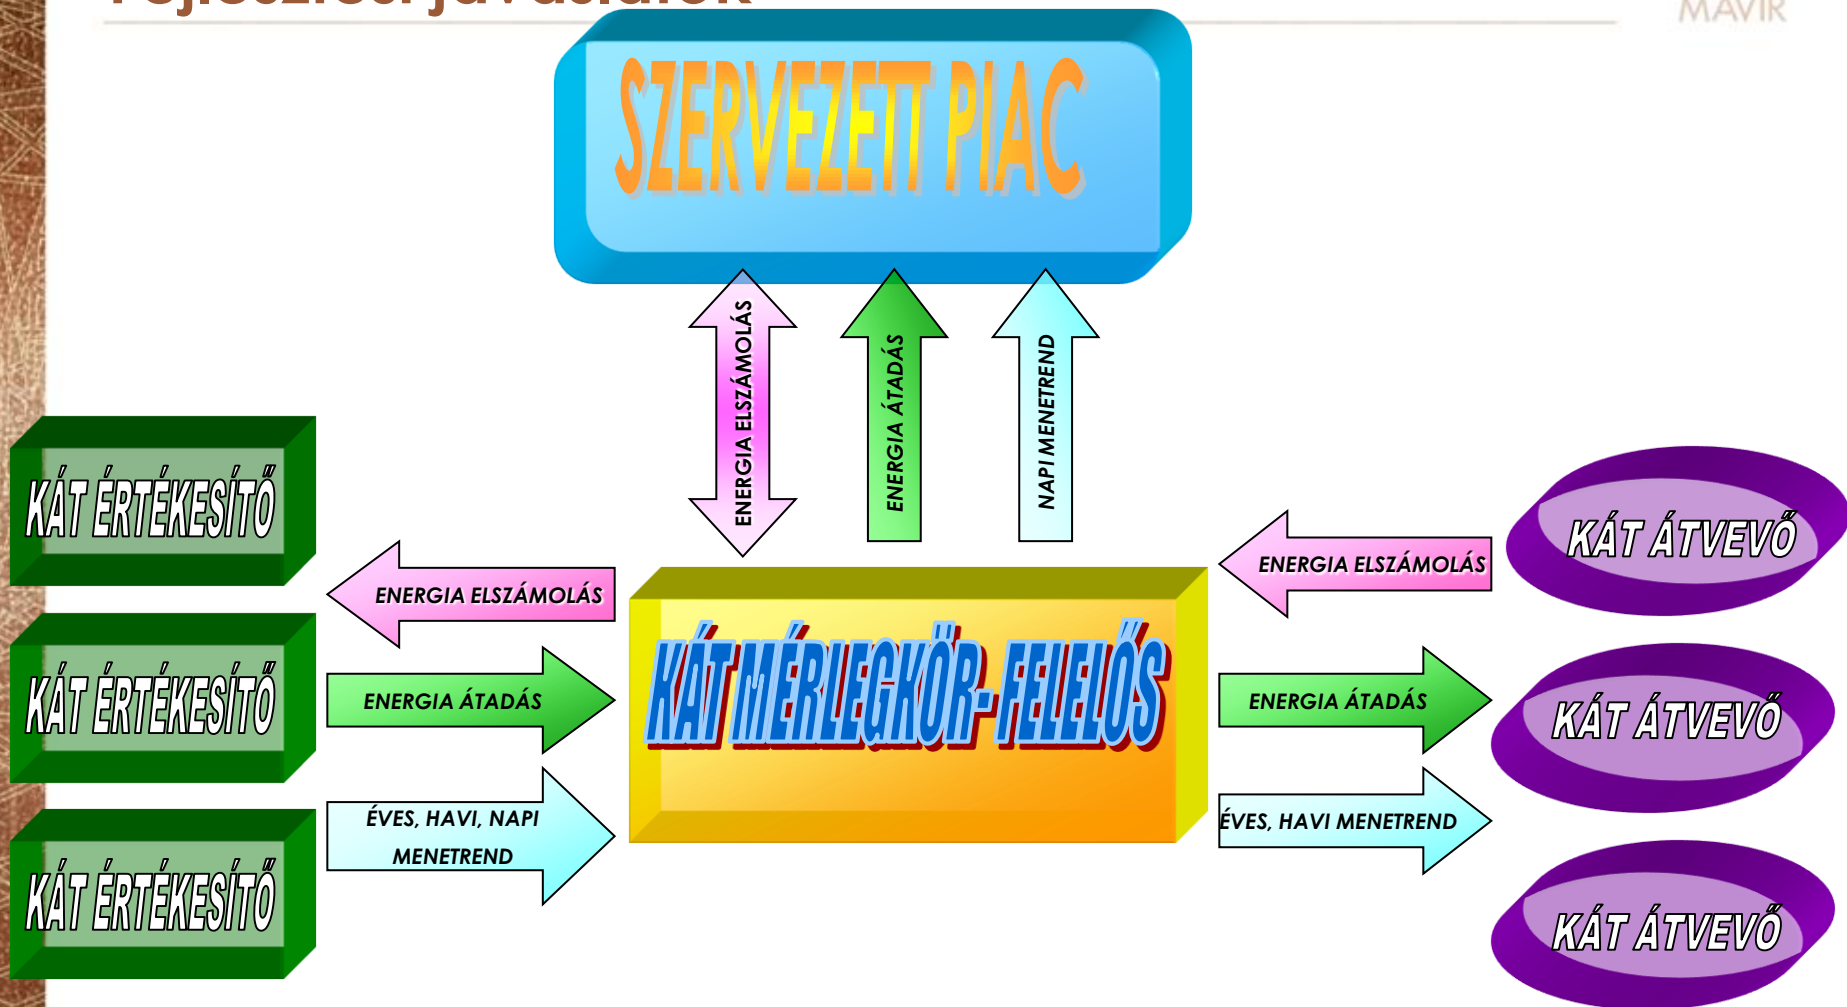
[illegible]

MAVIR

SZERVEZETT PIAC

ENERGIA ELSZÁMOLÁS

ENERGIA ÁTADÁS

NAPI MENETREND

KÁT ÉRTÉKESÍTŐ

KÁT ÉRTÉKESÍTŐ

KÁT ÉRTÉKESÍTŐ

ENERGIA ELSZÁMOLÁS

ENERGIA ÁTADÁS

ÉVES, HAVI, NAPI MENETREND

KÁT MÉRLEGKÖR- FELELŐS

ENERGIA ELSZÁMOLÁS

ENERGIA ÁTADÁS

ÉVES, HAVI MENETREND

KÁT ÁTVEVŐ

KÁT ÁTVEVŐ

KÁT ÁTVEVŐ